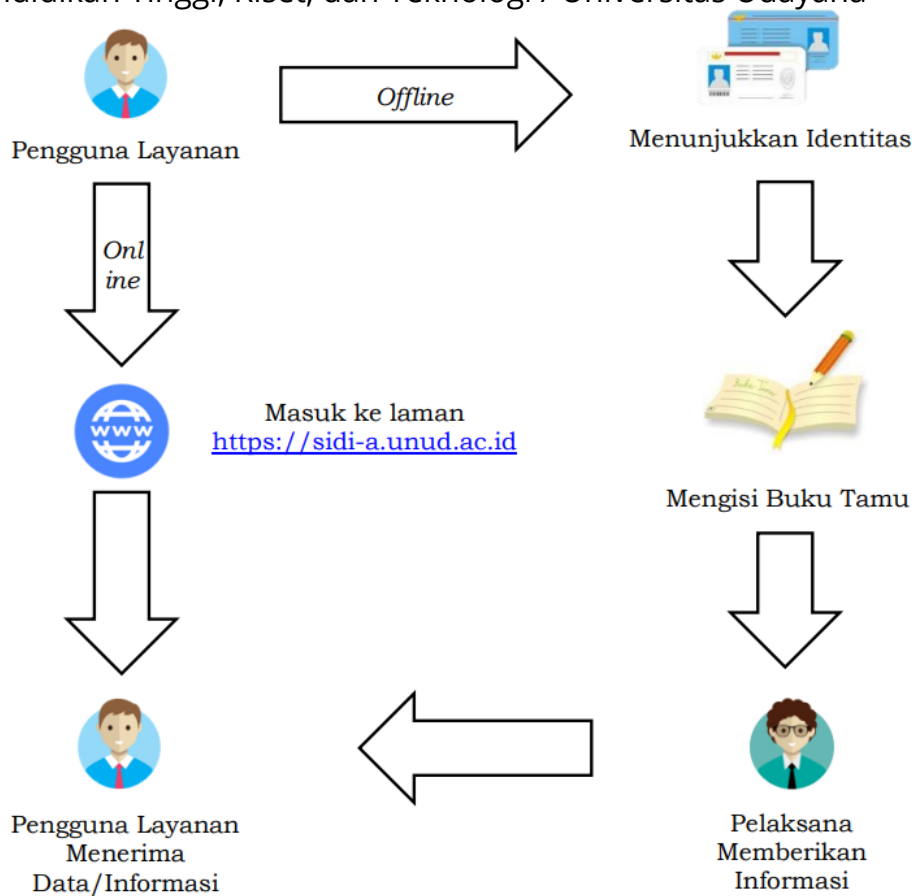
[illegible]ndidikan Tinggi, Riset, dan Teknologi / Universitas Udayana

Pengguna Layanan

Offline

Menunjukkan Identitas

Onl ine

Masuk ke laman https://sidi-a.unud.ac.id

Mengisi Buku Tamu

Pengguna Layanan Menerima Data/Informasi

Pelaksana Memberikan Informasi